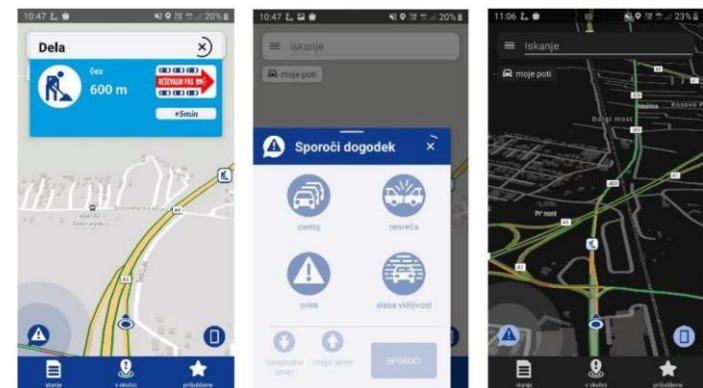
10:47 20%

Dela

čez
600 m

REŠEVALNI PAS

+5min

stanje
v okolici
priljubljene

10:47 20%

Iskanje

moje poti

Sporoči dogodek

zastoj
nesreča
ovira
slaba vidljivost

nasprotna smer
moja smer

SPOROČI

11:06 23%

Iskanje

moje poti

Dolgi most

stanje
v okolici
priljubljene